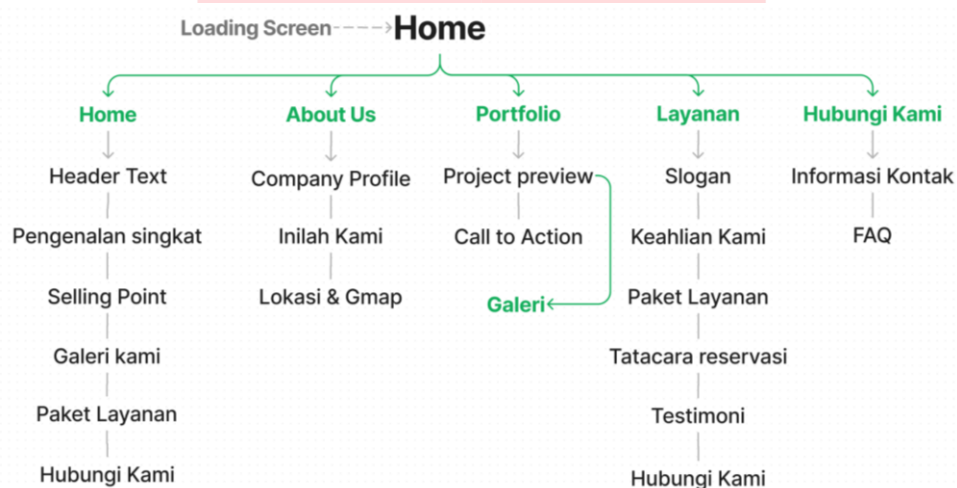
Loading Screen Home

Home
Header Text
Pengenalan singkat
Selling Point
Galeri kami
Paket Layanan
Hubungi Kami

About Us
Company Profile
Inilah Kami
Lokasi & Gmap

Portfolio
Project preview
Call to Action
Galeri

Layanan
Slogan
Keahlian Kami
Paket Layanan
Tatacara reservasi
Testimoni
Hubungi Kami

Hubungi Kami
Informasi Kontak
FAQ